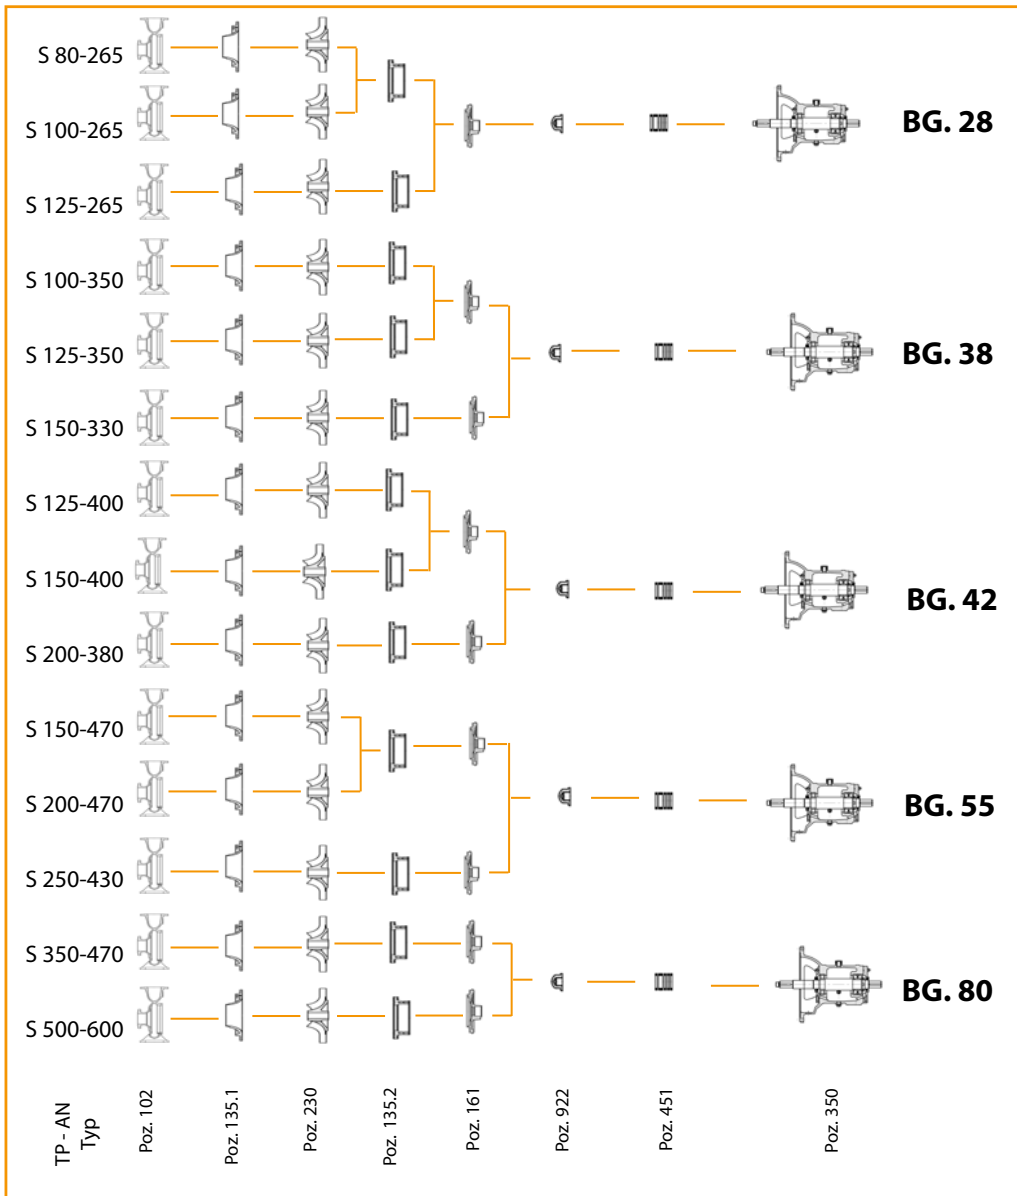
S 80-265

S 100-265

S 125-265

BG. 28

S 100-350

S 125-350

S 150-330

BG. 38

S 125-400

S 150-400

S 200-380

BG. 42

S 150-470

S 200-470

S 250-430

BG. 55

S 350-470

S 500-600

BG. 80

TP - AN Typ

Poz. 102

Poz. 135.1

Poz. 230

Poz. 135.2

Poz. 161

Poz. 922

Poz. 451

Poz. 350